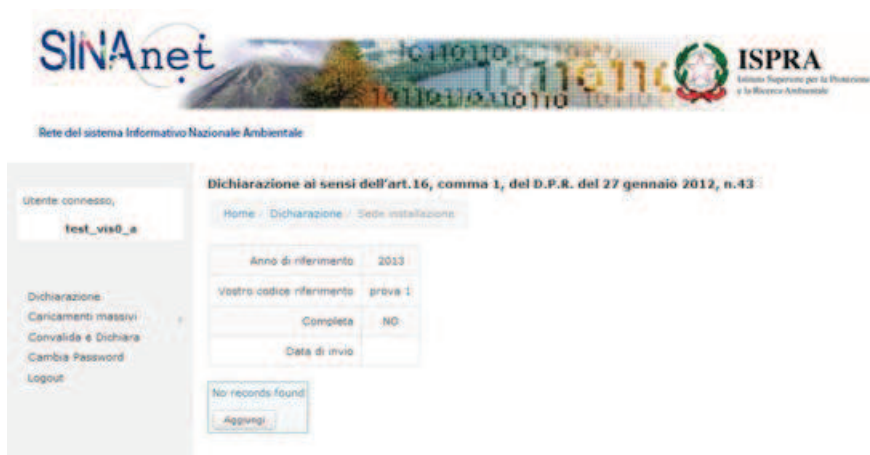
SINAnet

ISPRA
Istituto Superiore per la Protezione e la Ricerca Ambientale

Rete del sistema Informativo Nazionale Ambientale

Utente connesso,
test_vis0_a

Dichiarazione
Caricamenti massivi
Convalida e Dichiara
Cambia Password
Logout

Dichiarazione ai sensi dell'art.16, comma 1, del D.P.R. del 27 gennaio 2012, n.43

Home / Dichiarazione / Sede installazione

| | |
|---|---|
| Anno di riferimento | 2013 |
| Vostro codice riferimento | prova 1 |
| Completa | NO |
| Data di invio | |

No records found
Aggiungi